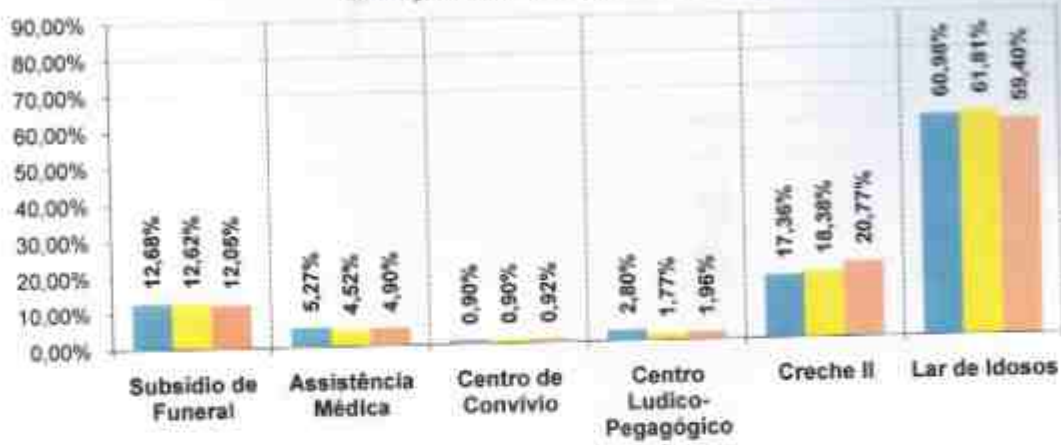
90,00%
80,00%
70,00%
60,00%
50,00%
40,00%
30,00%
20,00%
10,00%
0,00%

12,68% 12,62% 12,06%
5,27% 4,52% 4,90%
0,90% 0,90% 0,92%
2,80% 1,77% 1,96%
17,36% 18,38% 20,77%
60,96% 61,81% 59,40%

Subsidio de Funeral
Assistência Médica
Centro de Convivio
Centro Ludico-Pegagógico
Creche II
Lar de Idosos